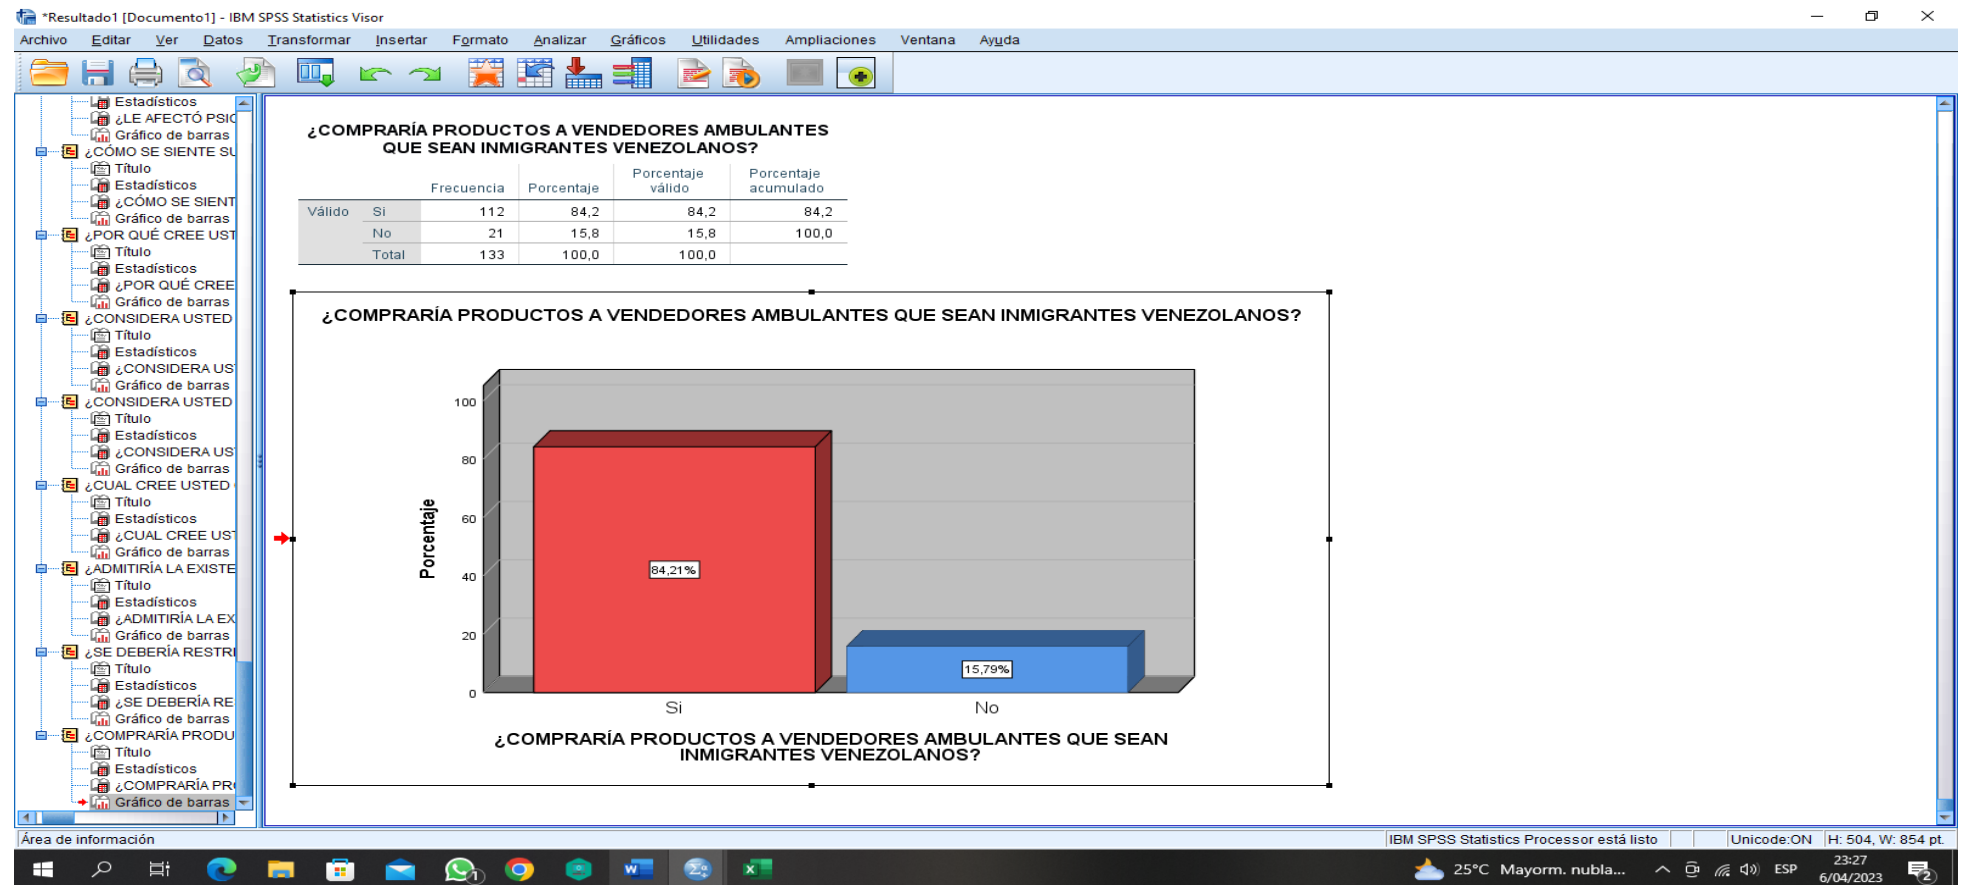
*Resultado1 [Documento1] - IBM SPSS Statistics Visor

Archivo Editar Ver Datos Transformar Insertar Formato Analizar Gráficos Utilidades Ampliaciones Ventana Ayuda

Estadísticos
¿LE AFECTÓ PSIC
Gráfico de barras
¿CÓMO SE SIENTE SU
Título
Estadísticos
¿CÓMO SE SIENT
Gráfico de barras
¿POR QUÉ CREE UST
Título
Estadísticos
¿POR QUÉ CREE
Gráfico de barras
¿CONSIDERA USTED
Título
Estadísticos
¿CONSIDERA US
Gráfico de barras
¿CONSIDERA USTED
Título
Estadísticos
¿CONSIDERA US
Gráfico de barras
¿CUAL CREE USTED
Título
Estadísticos
¿CUAL CREE UST
Gráfico de barras
¿ADMITIRÍA LA EXISTE
Título
Estadísticos
¿ADMITIRÍA LA EX
Gráfico de barras
¿SE DEBERÍA RESTRI
Título
Estadísticos
¿SE DEBERÍA RE
Gráfico de barras
¿COMPRARÍA PRODU
Título
Estadísticos
¿COMPRARÍA PR
Gráfico de barras

¿COMPRARÍA PRODUCTOS A VENDEDORES AMBULANTES QUE SEAN INMIGRANTES VENEZOLANOS?

| | | Frecuencia | Porcentaje | Porcentaje válido | Porcentaje acumulado |
|---|---|---|---|---|---|
| Válido | Si | 112 | 84,2 | 84,2 | 84,2 |
| | No | 21 | 15,8 | 15,8 | 100,0 |
| | Total | 133 | 100,0 | 100,0 | |

¿COMPRARÍA PRODUCTOS A VENDEDORES AMBULANTES QUE SEAN INMIGRANTES VENEZOLANOS?

Porcentaje
100
80
60
40
20
0
84,21%
15,79%
Si
No

¿COMPRARÍA PRODUCTOS A VENDEDORES AMBULANTES QUE SEAN INMIGRANTES VENEZOLANOS?

Área de información
IBM SPSS Statistics Processor está listo
Unicode:ON
H: 504, W: 854 pt.

25°C Mayorm. nubla...
ESP
23:27
6/04/2023